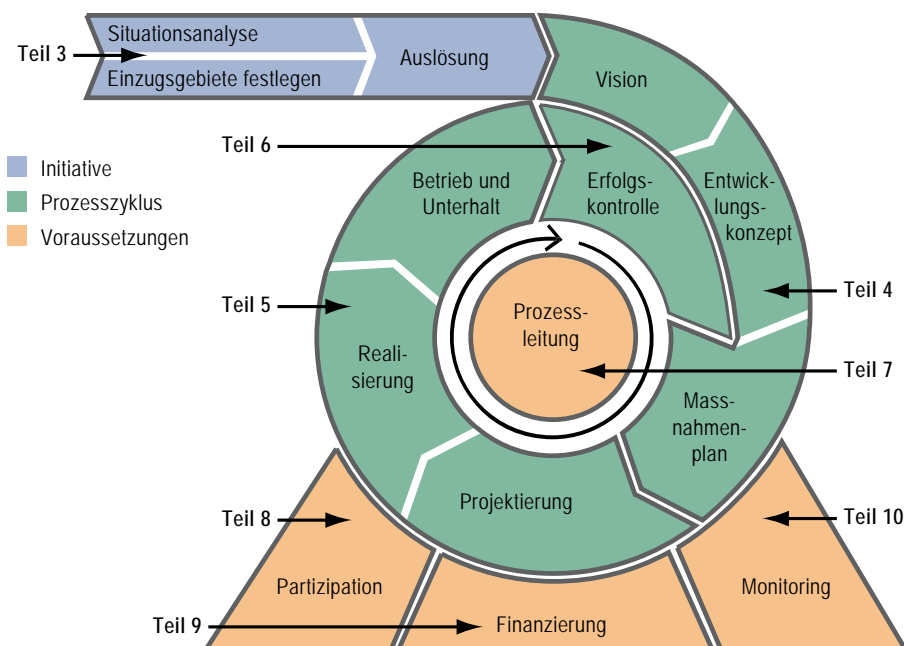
Teil 3
Situationsanalyse
Einzugsgebiete festlegen
Auslösung
Vision

Initiative
Prozesszyklus
Voraussetzungen

Teil 6
Betrieb und Unterhalt
Erfolgskontrolle
Entwicklungskonzept
Teil 4

Teil 5
Realisierung
Prozessleitung
Teil 7
Massnahmenplan
Projektierung

Teil 8
Teil 10
Partizipation
Monitoring
Teil 9
Finanzierung